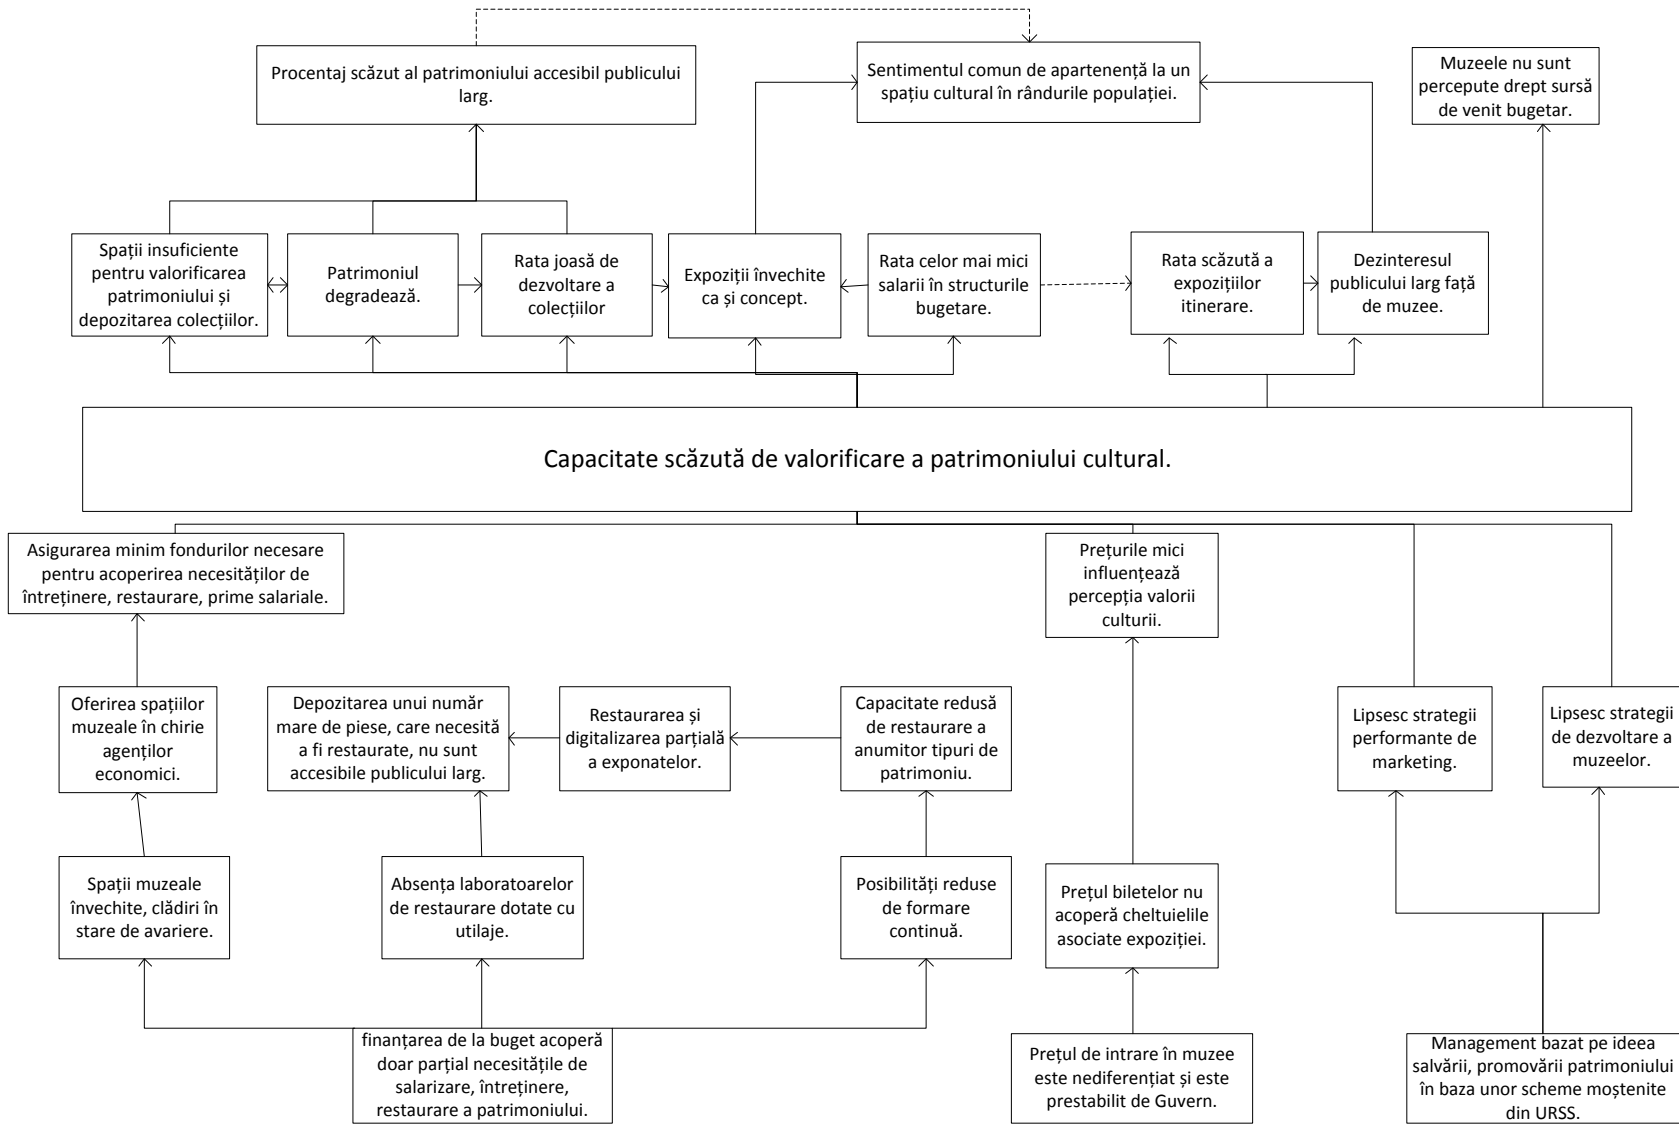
Procentaj scăzut al patrimoniului accesibil publicului larg.

Sentimentul comun de apartenență la un spațiu cultural în rândurile populației.

Muzeele nu sunt percepute drept sursă de venit bugetar.

Spații insuficiente pentru valorificarea patrimoniului și depozitarea colecțiilor.

Patrimoniul degradează.

Rata joasă de dezvoltare a colecțiilor

Expoziții învechite ca și concept.

Rata celor mai mici salarii în structurile bugetare.

Rata scăzută a expozițiilor itinerare.

Dezinteresul publicului larg față de muzee.

Capacitate scăzută de valorificare a patrimoniului cultural.

Asigurarea minim fondurilor necesare pentru acoperirea necesităților de întreținere, restaurare, prime salariale.

Prețurile mici influențează percepția valorii culturii.

Oferirea spațiilor muzeale în chirie agenților economici.

Depozitarea unui număr mare de piese, care necesită a fi restaurate, nu sunt accesibile publicului larg.

Restaurarea și digitalizarea parțială a exponatelor.

Capacitate redusă de restaurare a anumitor tipuri de patrimoniu.

Lipsesc strategii performante de marketing.

Lipsesc strategii de dezvoltare a muzeelor.

Spații muzeale învechite, clădiri în stare de avariere.

Absența laboratoarelor de restaurare dotate cu utilaje.

Posibilități reduse de formare continuă.

Prețul biletelor nu acoperă cheltuielile asociate expoziției.

finanțarea de la buget acoperă doar parțial necesitățile de salarizare, întreținere, restaurare a patrimoniului.

Prețul de intrare în muzee este nediferențiat și este prestabilit de Guvern.

Management bazat pe ideea salvării, promovării patrimoniului în baza unor scheme moștenite din URSS.